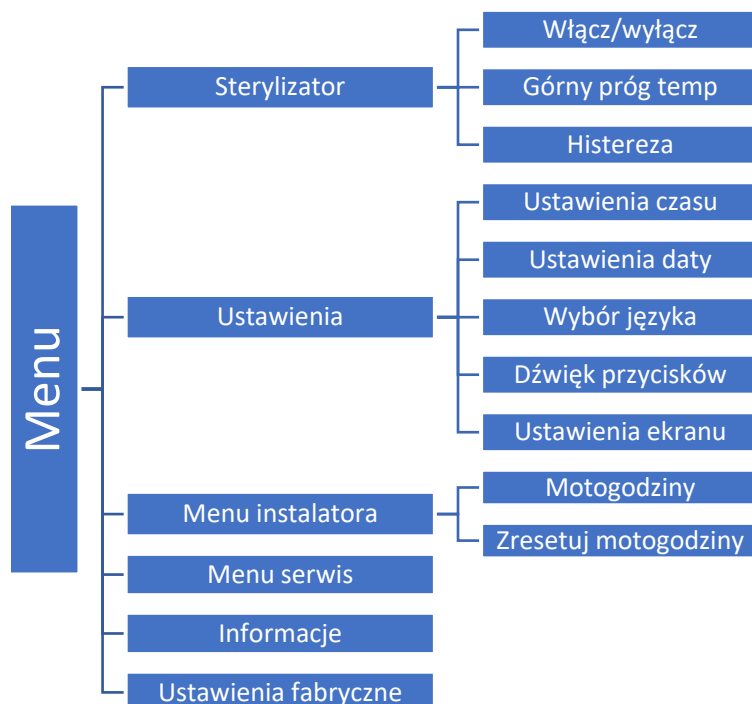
Menu

Sterylizator
Włącz/wyłącz
Górny próg temp
Histereza

Ustawienia
Ustawienia czasu
Ustawienia daty
Wybór języka
Dźwięk przycisków
Ustawienia ekranu

Menu instalatora
Motogodziny
Zresetuj motogodziny

Menu serwis

Informacje

Ustawienia fabryczne